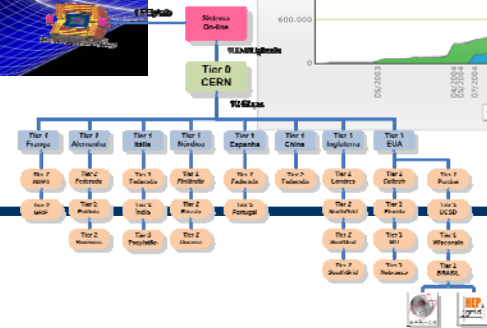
Sistema On-line

Tier 0 CERN

600.000

05/2003

Tier 1 França

Tier 1 Alemanha

Tier 1 Itália

Tier 1 Nórdica

Tier 1 Espanha

Tier 1 China

Tier 1 Inglaterra

Tier 1 EUA

Tier 2 Polônia

Tier 2 Índia

Tier 2 Finlândia

Tier 2 Portugal

Tier 2 Londres

Tier 2 Caltech

Tier 2 Florida

Tier 2 MIT

Tier 2 Nebraska

Tier 2 Purdue

Tier 2 UCSD

Tier 2 Wisconsin

Tier 2 BRASIL

HEP